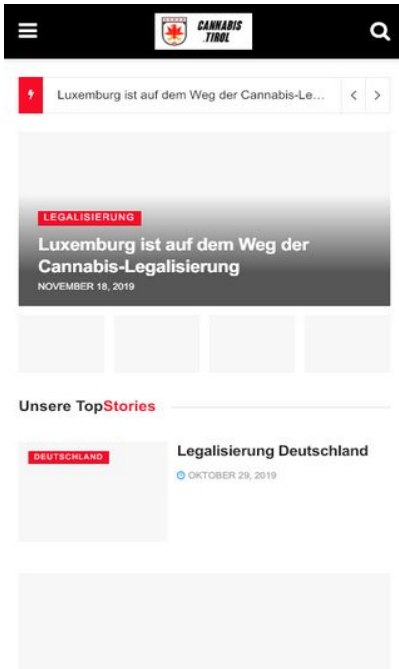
CANNABIS TIROL

Luxemburg ist auf dem Weg der Cannabis-Le...

LEGALISIERUNG

Luxemburg ist auf dem Weg der Cannabis-Legalisierung

NOVEMBER 18, 2019

Unsere TopStories

DEUTSCHLAND

Legalisierung Deutschland

OKTOBER 29, 2019